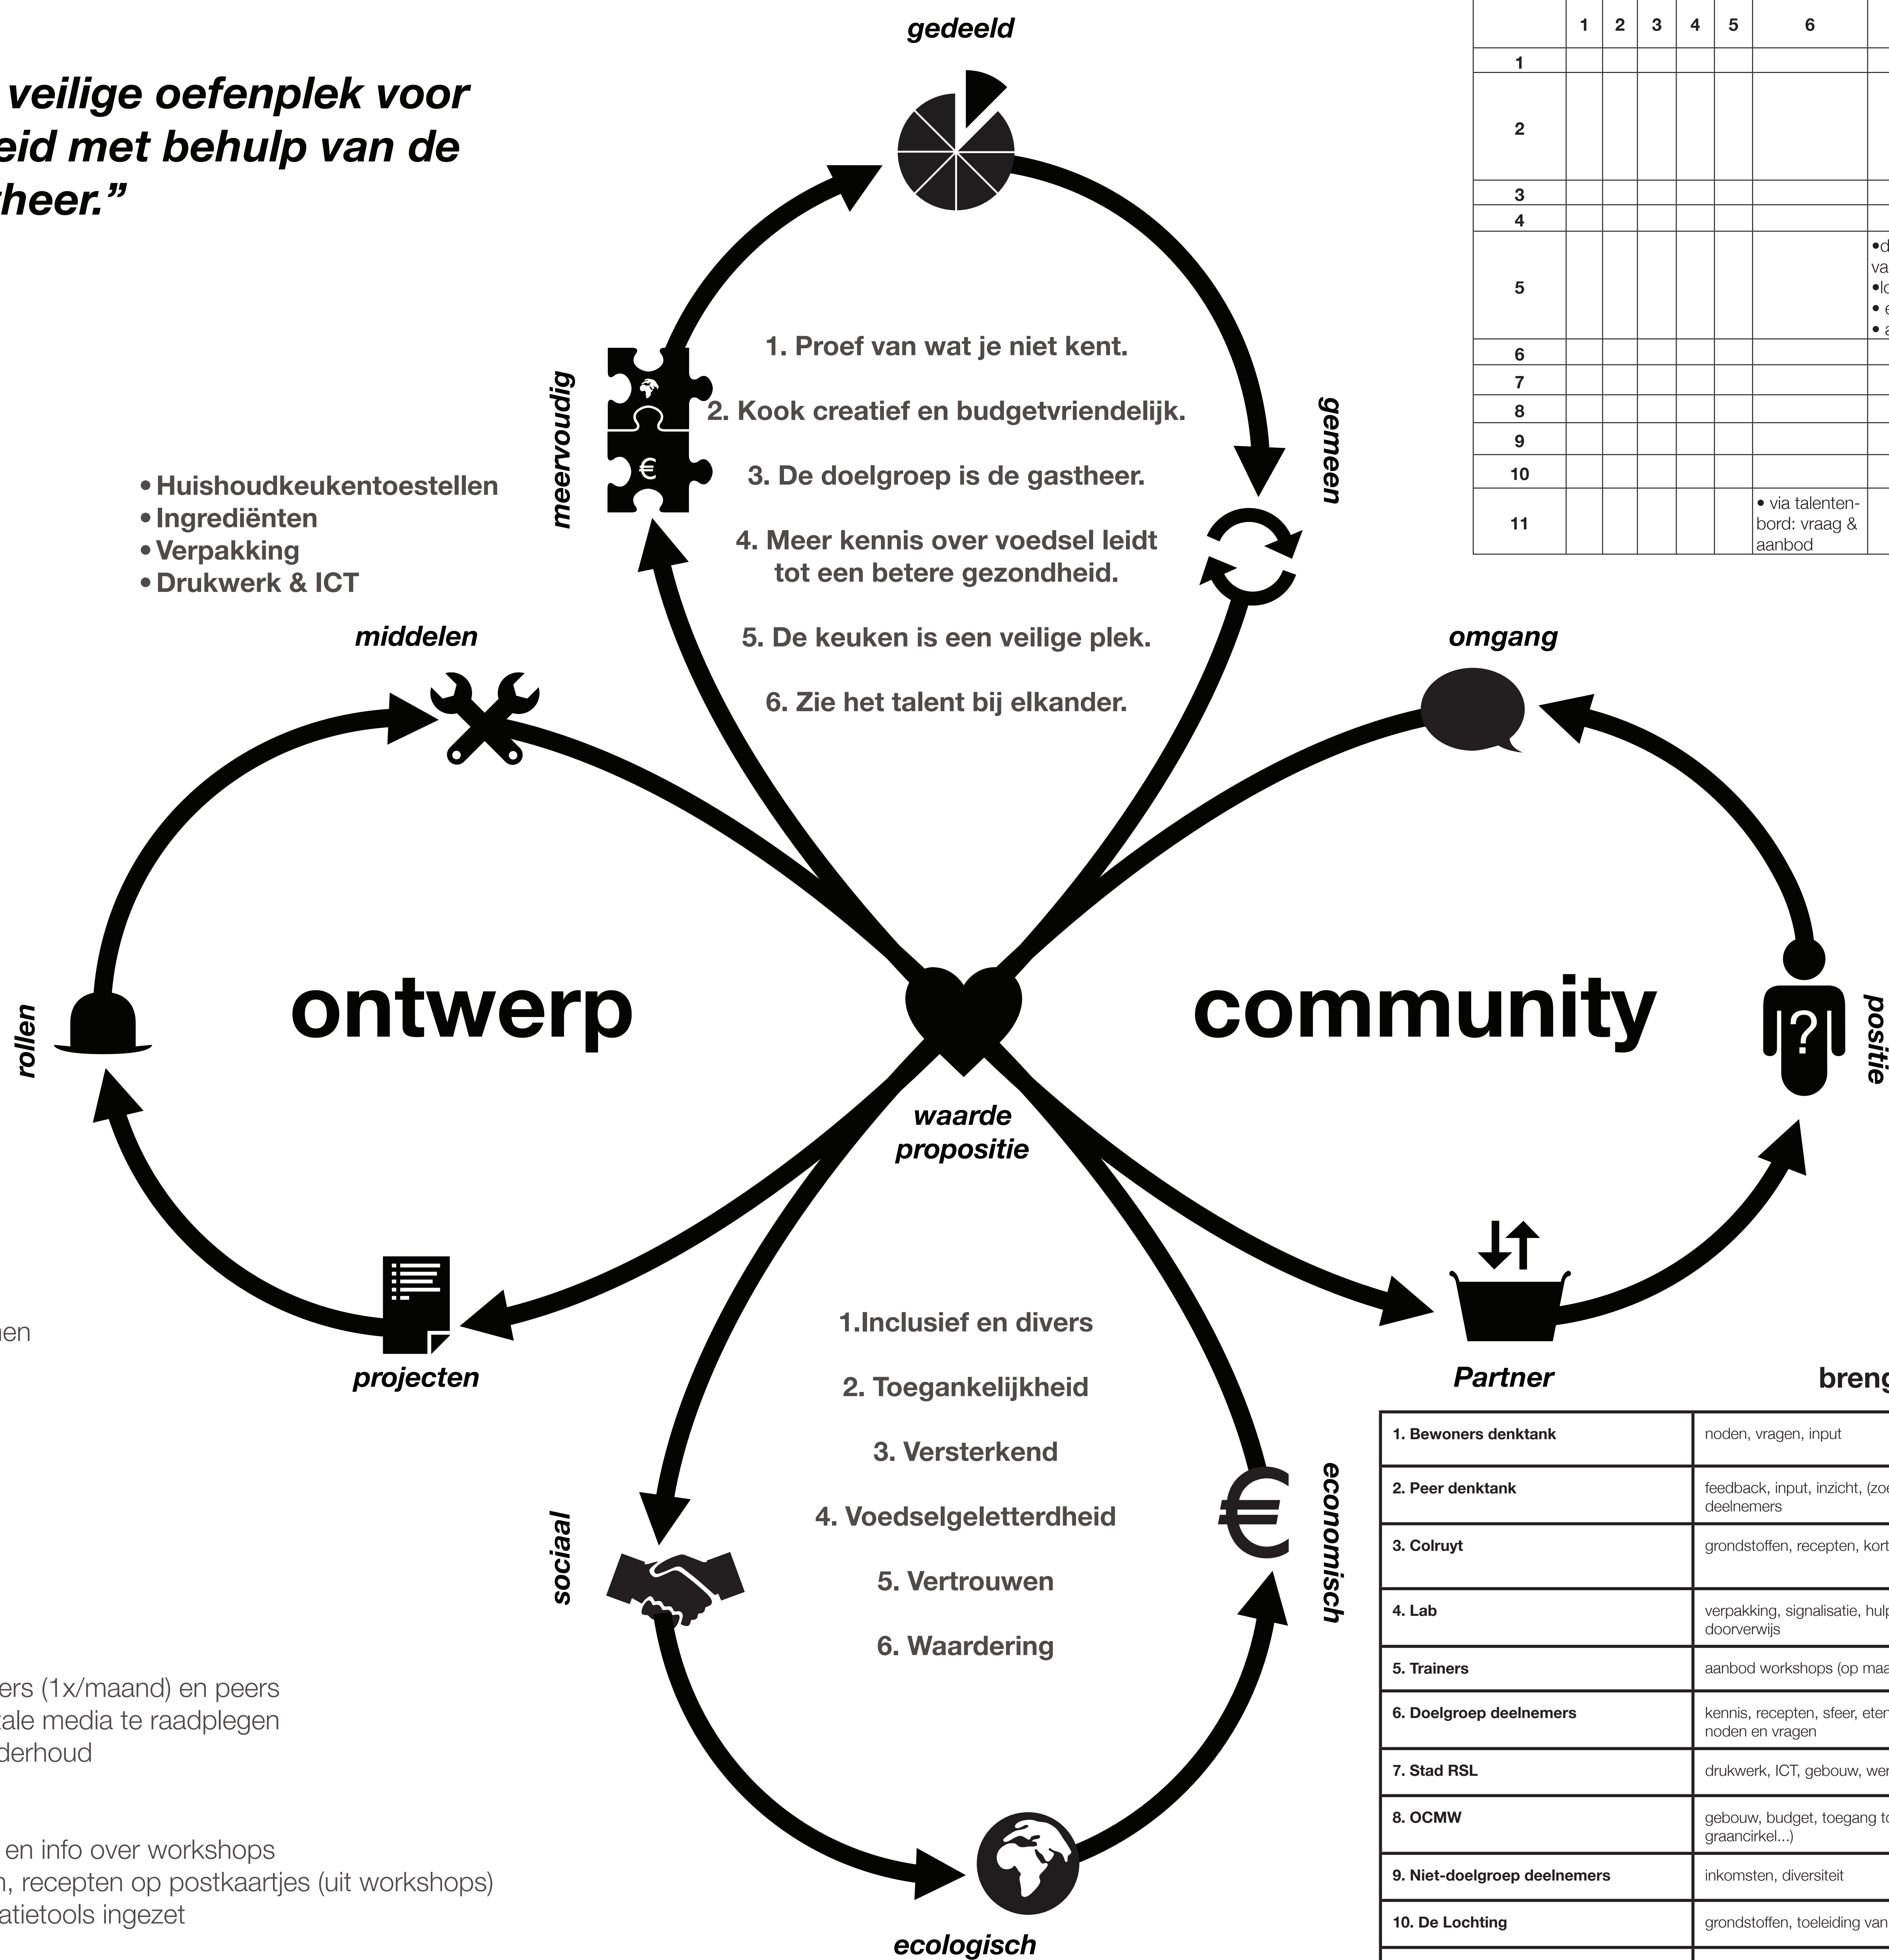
veilige oefenplek voor
eid met behulp van de
heer."

gedeeld

| | 1 | 2 | 3 | 4 | 5 | 6 |
|---|---|---|---|---|---|---|
| 1 | | | | | | |
| 2 | | | | | | |
| 3 | | | | | | |
| 4 | | | | | | |
| 5 | | | | | | •d va •lo • e • a |
| 6 | | | | | | |
| 7 | | | | | | |
| 8 | | | | | | |
| 9 | | | | | | |
| 10 | | | | | | |
| 11 | | | | | • via talenten-bord: vraag & aanbod | |

meervoudig

1. Proef van wat je niet kent.

2. Kook creatief en budgetvriendelijk.

3. De doelgroep is de gastheer.

4. Meer kennis over voedsel leidt tot een betere gezondheid.

5. De keuken is een veilige plek.

6. Zie het talent bij elkander.

gemeen

• Huishoudkeukentoestellen
• Ingrediënten
• Verpakking
• Drukwerk & ICT

middelen

omgang

rollen

ontwerp

community

positie

waarde propositie

nen

projecten

Partner

breng

1.Inclusief en divers

2. Toegankelijkheid

3. Versterkend

4. Voedselgeletterdheid

5. Vertrouwen

6. Waardering

sociaal

economisch

ers (1x/maand) en peers
ale media te raadplegen
derhoud

en info over workshops
n, recepten op postkaartjes (uit workshops)
atietools ingezet

ecologisch

| | |
|---|---|
| 1. Bewoners denktank | noden, vragen, input |
| 2. Peer denktank | feedback, input, inzicht, (zo deelnemers |
| 3. Colruyt | grondstoffen, recepten, kort |
| 4. Lab | verpakking, signalisatie, hul doorverwijs |
| 5. Trainers | aanbod workshops (op maa |
| 6. Doelgroep deelnemers | kennis, recepten, sfeer, eten noden en vragen |
| 7. Stad RSL | drukwerk, ICT, gebouw, we |
| 8. OCMW | gebouw, budget, toegang t graancirkel...) |
| 9. Niet-doelgroep deelnemers | inkomsten, diversiteit |
| 10. De Lochting | grondstoffen, toeleiding van |